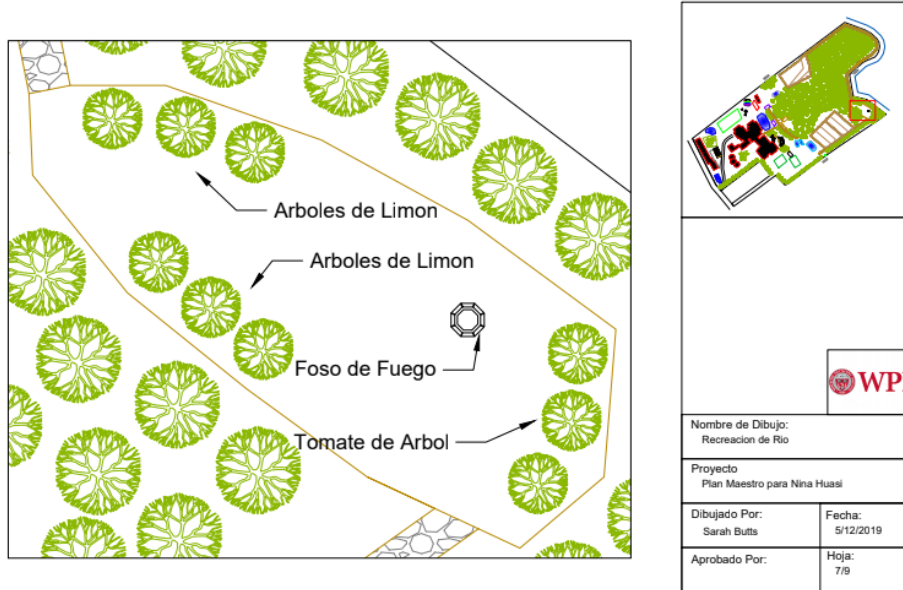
Arboles de Limon

Arboles de Limon

Foso de Fuego

Tomate de Arbol

WP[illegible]

Nombre de Dibujo:
Recreacion de Rio

Proyecto
Plan Maestro para Nina Huasi

Dibujado Por:
Sarah Butts

Fecha:
5/12/2019

Aprobado Por:

Hoja:
7/9